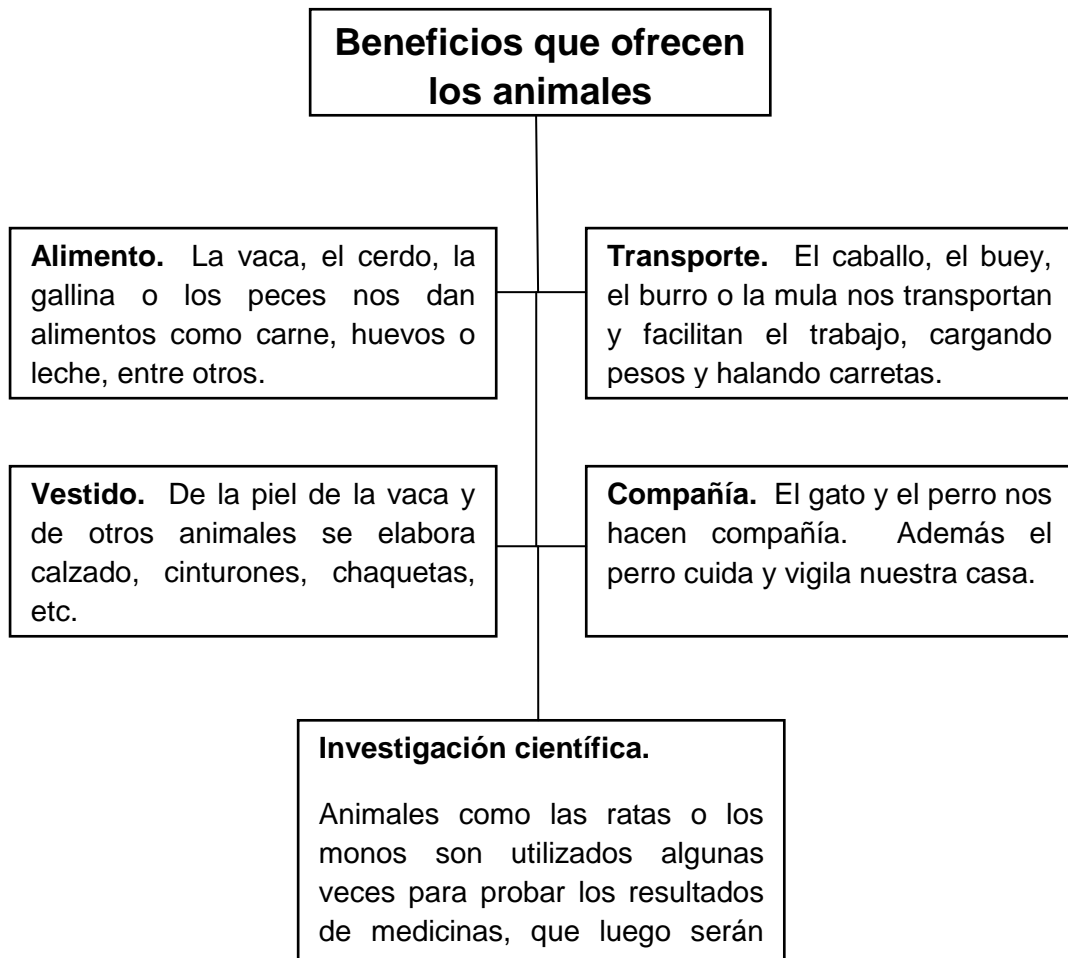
Beneficios que ofrecen los animales

Alimento. La vaca, el cerdo, la gallina o los peces nos dan alimentos como carne, huevos o leche, entre otros.

Transporte. El caballo, el buey, el burro o la mula nos transportan y facilitan el trabajo, cargando pesos y halando carretas.

Vestido. De la piel de la vaca y de otros animales se elabora calzado, cinturones, chaquetas, etc.

Compañía. El gato y el perro nos hacen compañía. Además el perro cuida y vigila nuestra casa.

Investigación científica.

Animales como las ratas o los monos son utilizados algunas veces para probar los resultados de medicinas, que luego serán